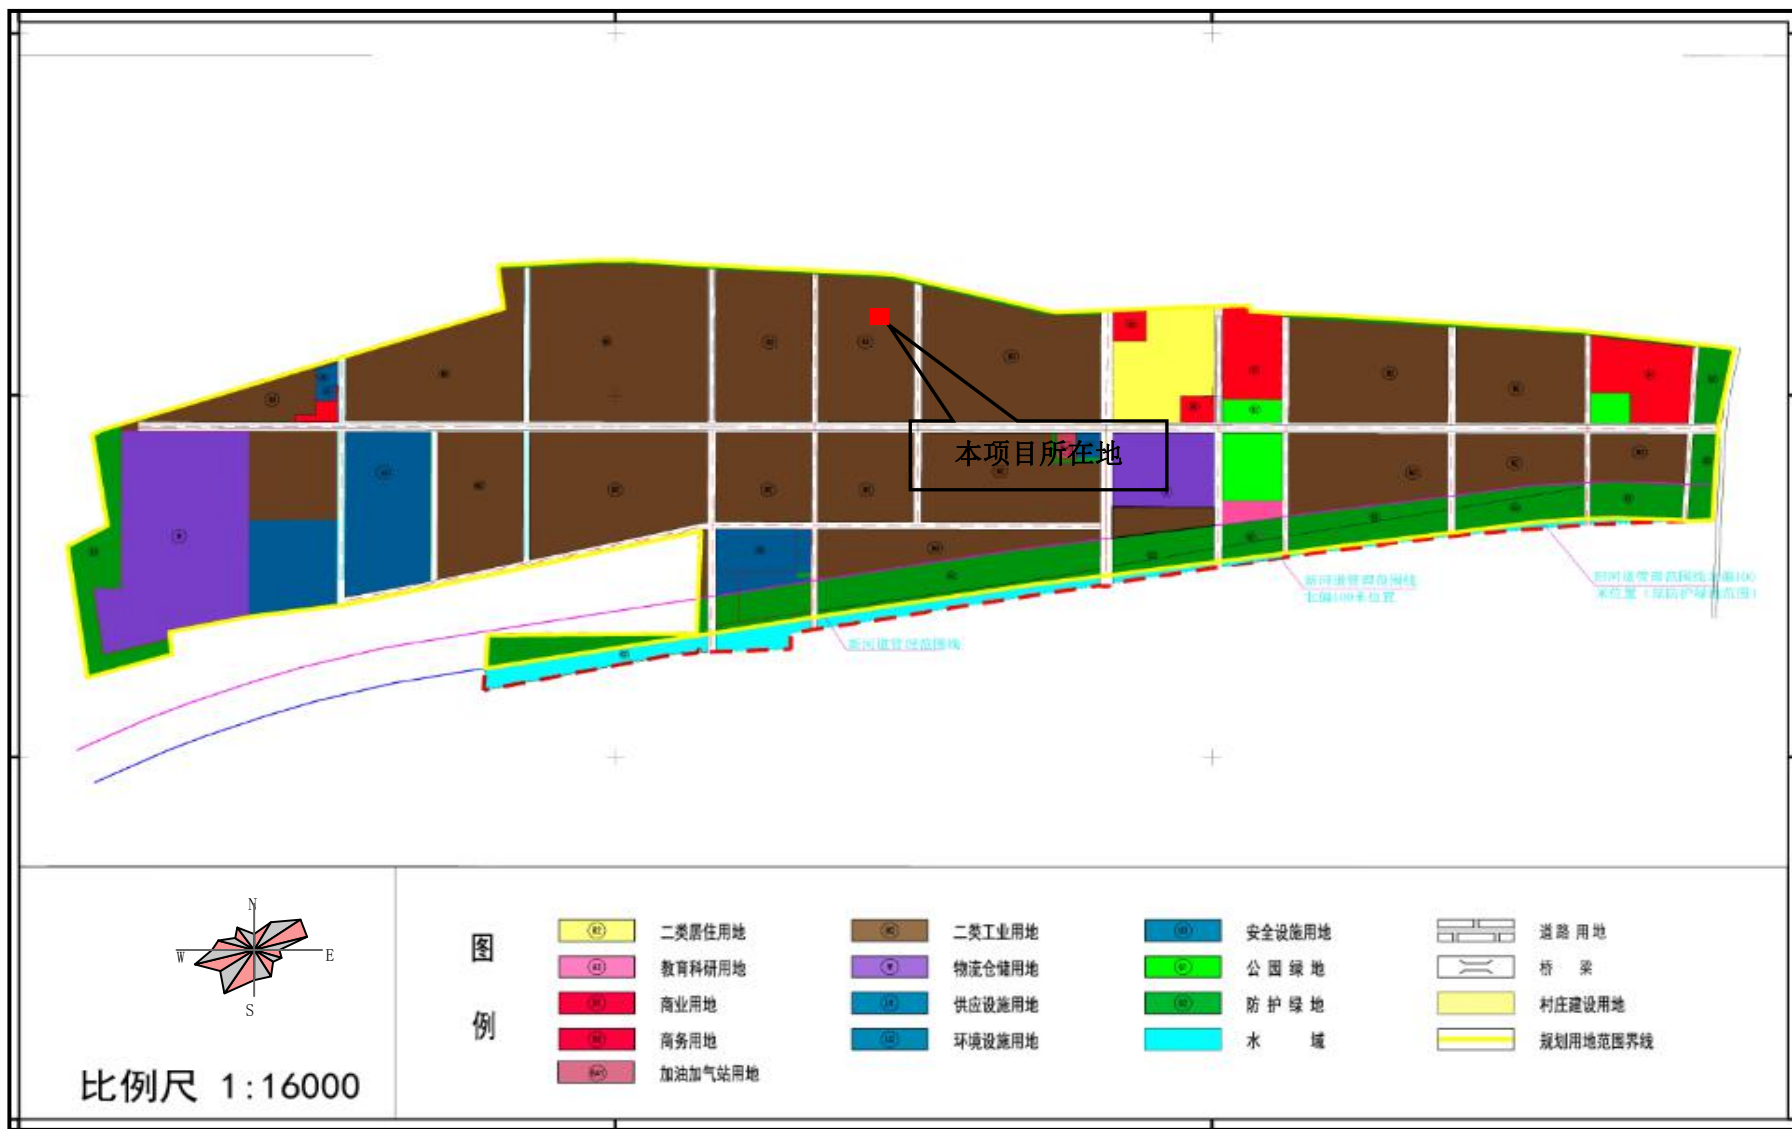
本项目所在地

N
E
S
W

比例尺 1:16000

图例

R2 二类居住用地
A3 教育科研用地
B1 商业用地
B2 商务用地
B41 加油加气站用地
M2 二类工业用地
W 物流仓储用地
U1 供应设施用地
U2 环境设施用地
U3 安全设施用地
G1 公园绿地
G2 防护绿地
水域
道路用地
桥梁
村庄建设用地
规划用地范围界线